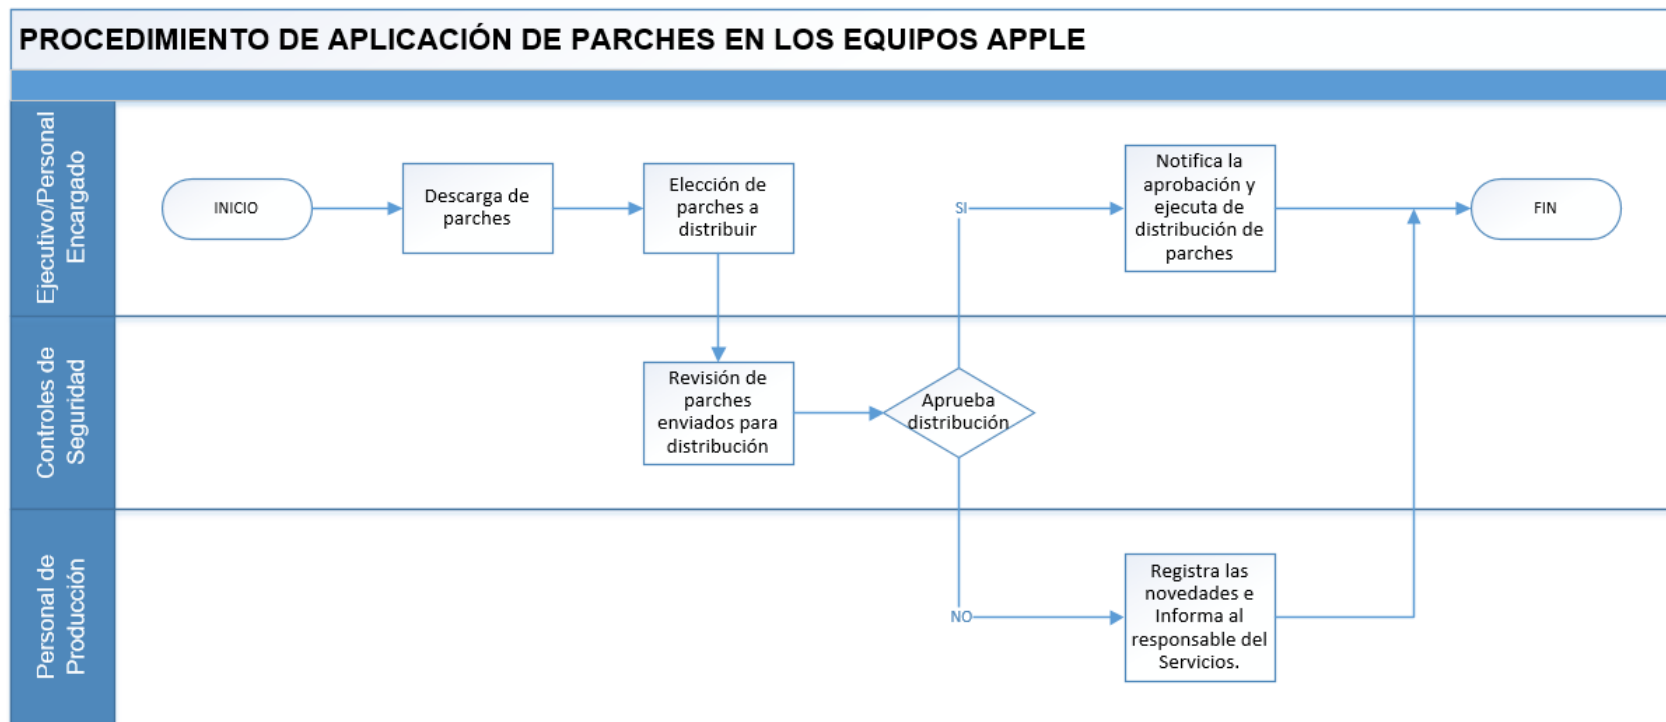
PROCEDIMIENTO DE APLICACIÓN DE PARCHES EN LOS EQUIPOS APPLE

Ejecutivo/Personal Encargado

INICIO

Descarga de parches

Elección de parches a distribuir

SI

Notifica la aprobación y ejecuta de distribución de parches

FIN

Controles de Seguridad

Revisión de parches enviados para distribución

Aprueba distribución

Personal de Producción

NO

Registra las novedades e Informa al responsable del Servicios.